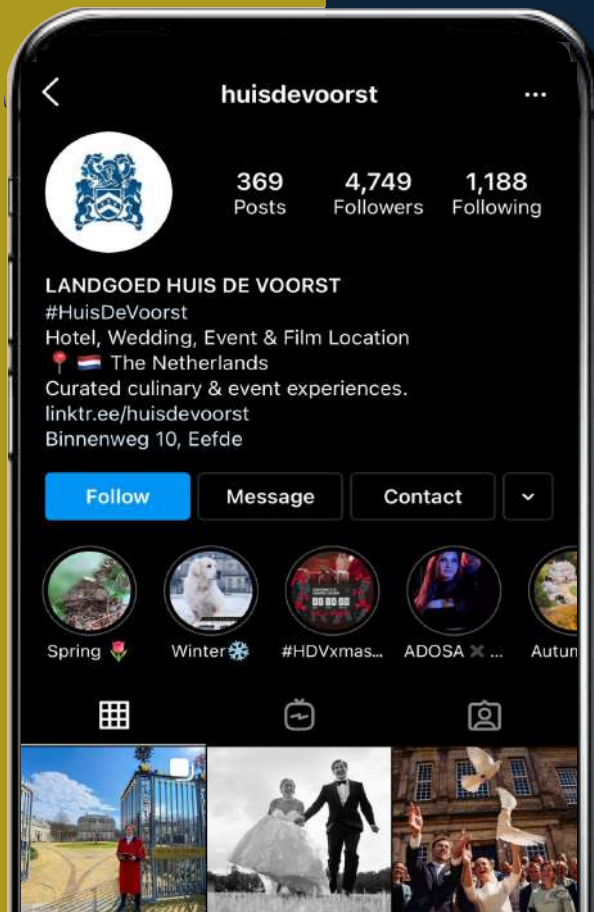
huisdevoorst

369
Posts

4,749
Followers

1,188
Following

LANDGOED HUIS DE VOORST
#HuisDeVoorst
Hotel, Wedding, Event & Film Location
📍 🇳🇱 The Netherlands
Curated culinary & event experiences.
linktr.ee/huisdevoorst
Binnenweg 10, Eefde

Follow
Message
Contact

Spring 🌷
Winter❄️
#HDVxmas...
ADOSA ✖ ...
Autun